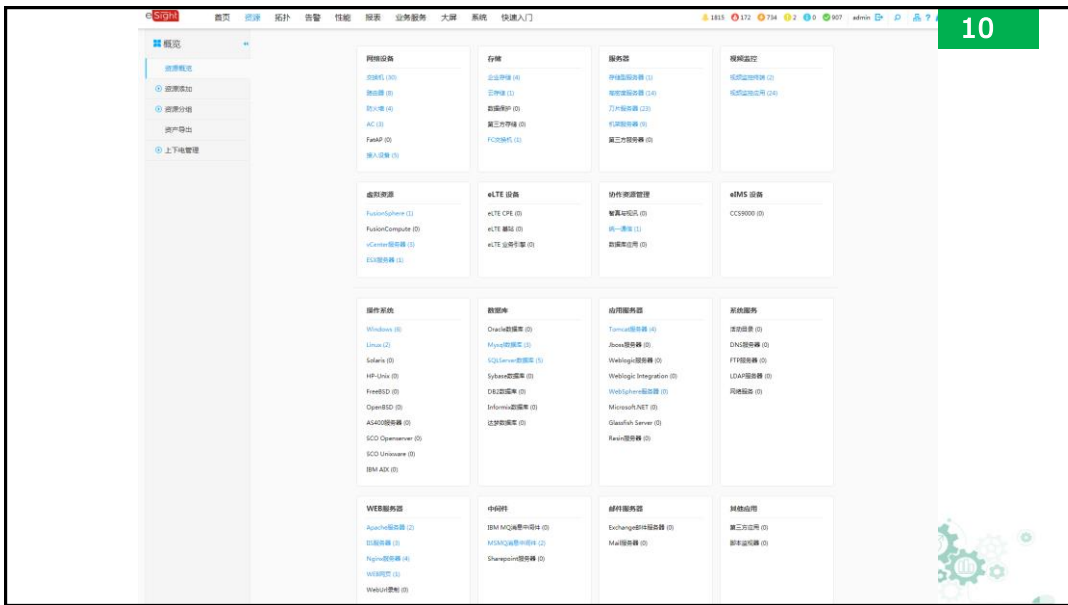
eSight 首页 资源 拓扑 告警 性能 报表 业务服务 大屏 系统 快速入门 1815 172 734 2 0 907 admin

10

概览
资源概览
资源添加
资源分组
资产导出
上下电管理

网络设备
交换机 (30)
路由器 (8)
防火墙 (4)
AC (3)
FatAP (0)
接入设备 (5)

存储
企业存储 (4)
云存储 (1)
数据保护 (0)
第三方存储 (0)
FC交换机 (1)

服务器
存储型服务器 (1)
高密度服务器 (14)
刀片服务器 (23)
机架服务器 (9)
第三方服务器 (0)

视频监控
视频监控终端 (2)
视频监控应用 (24)

虚拟资源
FusionSphere (1)
FusionCompute (0)
vCenter服务器 (3)
ESX服务器 (1)

eLTE 设备
eLTE CPE (0)
eLTE 基站 (0)
eLTE 业务引擎 (0)

协作资源管理
智真与视讯 (0)
统一通信 (1)
数据库应用 (0)

eIMS 设备
CCS9000 (0)

操作系统
Windows (6)
Linux (2)
Solaris (0)
HP-Unix (0)
FreeBSD (0)
OpenBSD (0)
AS400服务器 (0)
SCO Openserver (0)
SCO Unixware (0)
IBM AIX (0)

数据库
Oracle数据库 (0)
Mysql数据库 (3)
SQLServer数据库 (5)
Sybase数据库 (0)
DB2数据库 (0)
Informix数据库 (0)
达梦数据库 (0)

应用服务器
Tomcat服务器 (4)
Jboss服务器 (0)
Weblogic服务器 (0)
Weblogic Integration (0)
WebSphere服务器 (0)
Microsoft.NET (0)
Glassfish Server (0)
Resin服务器 (0)

系统服务
活动目录 (0)
DNS服务器 (0)
FTP服务器 (0)
LDAP服务器 (0)
网络服务 (0)

WEB服务器
Apache服务器 (2)
IIS服务器 (3)
Nginx服务器 (4)
WEB网页 (1)
WebUrl诊断 (0)

中间件
IBM MQ消息中间件 (0)
MSMQ消息中间件 (2)
Sharepoint服务器 (0)

邮件服务器
Exchange邮件服务器 (0)
Mail服务器 (0)

其他应用
第三方应用 (0)
脚本监视器 (0)